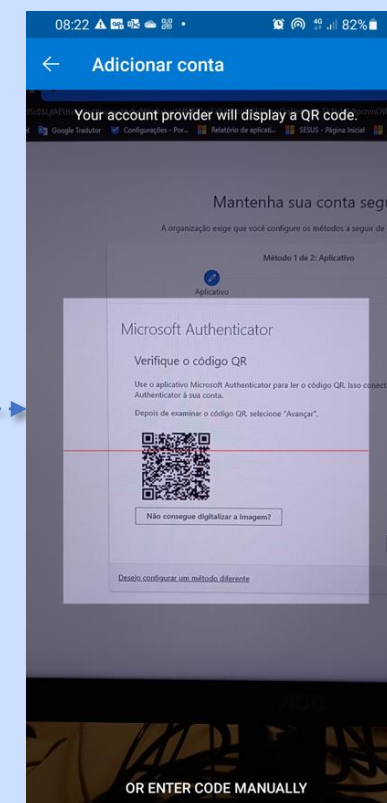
08:22 82%

Adicionar conta

Your account provider will display a QR code.

Google Tradutor Configurações - Por... Relatório de aplicati... SESUS - Página Inicial

Mantenha sua conta segu

A organização exige que você configure os métodos a seguir de

Método 1 de 2: Aplicativo

Aplicativo

Microsoft Authenticator

Verifique o código QR

Use o aplicativo Microsoft Authenticator para ler o código QR. Isso conect Authenticator à sua conta.

Depois de examinar o código QR, selecione "Avançar".

Não consegue digitalizar a imagem?

Desejo configurar um método diferente

OR ENTER CODE MANUALLY